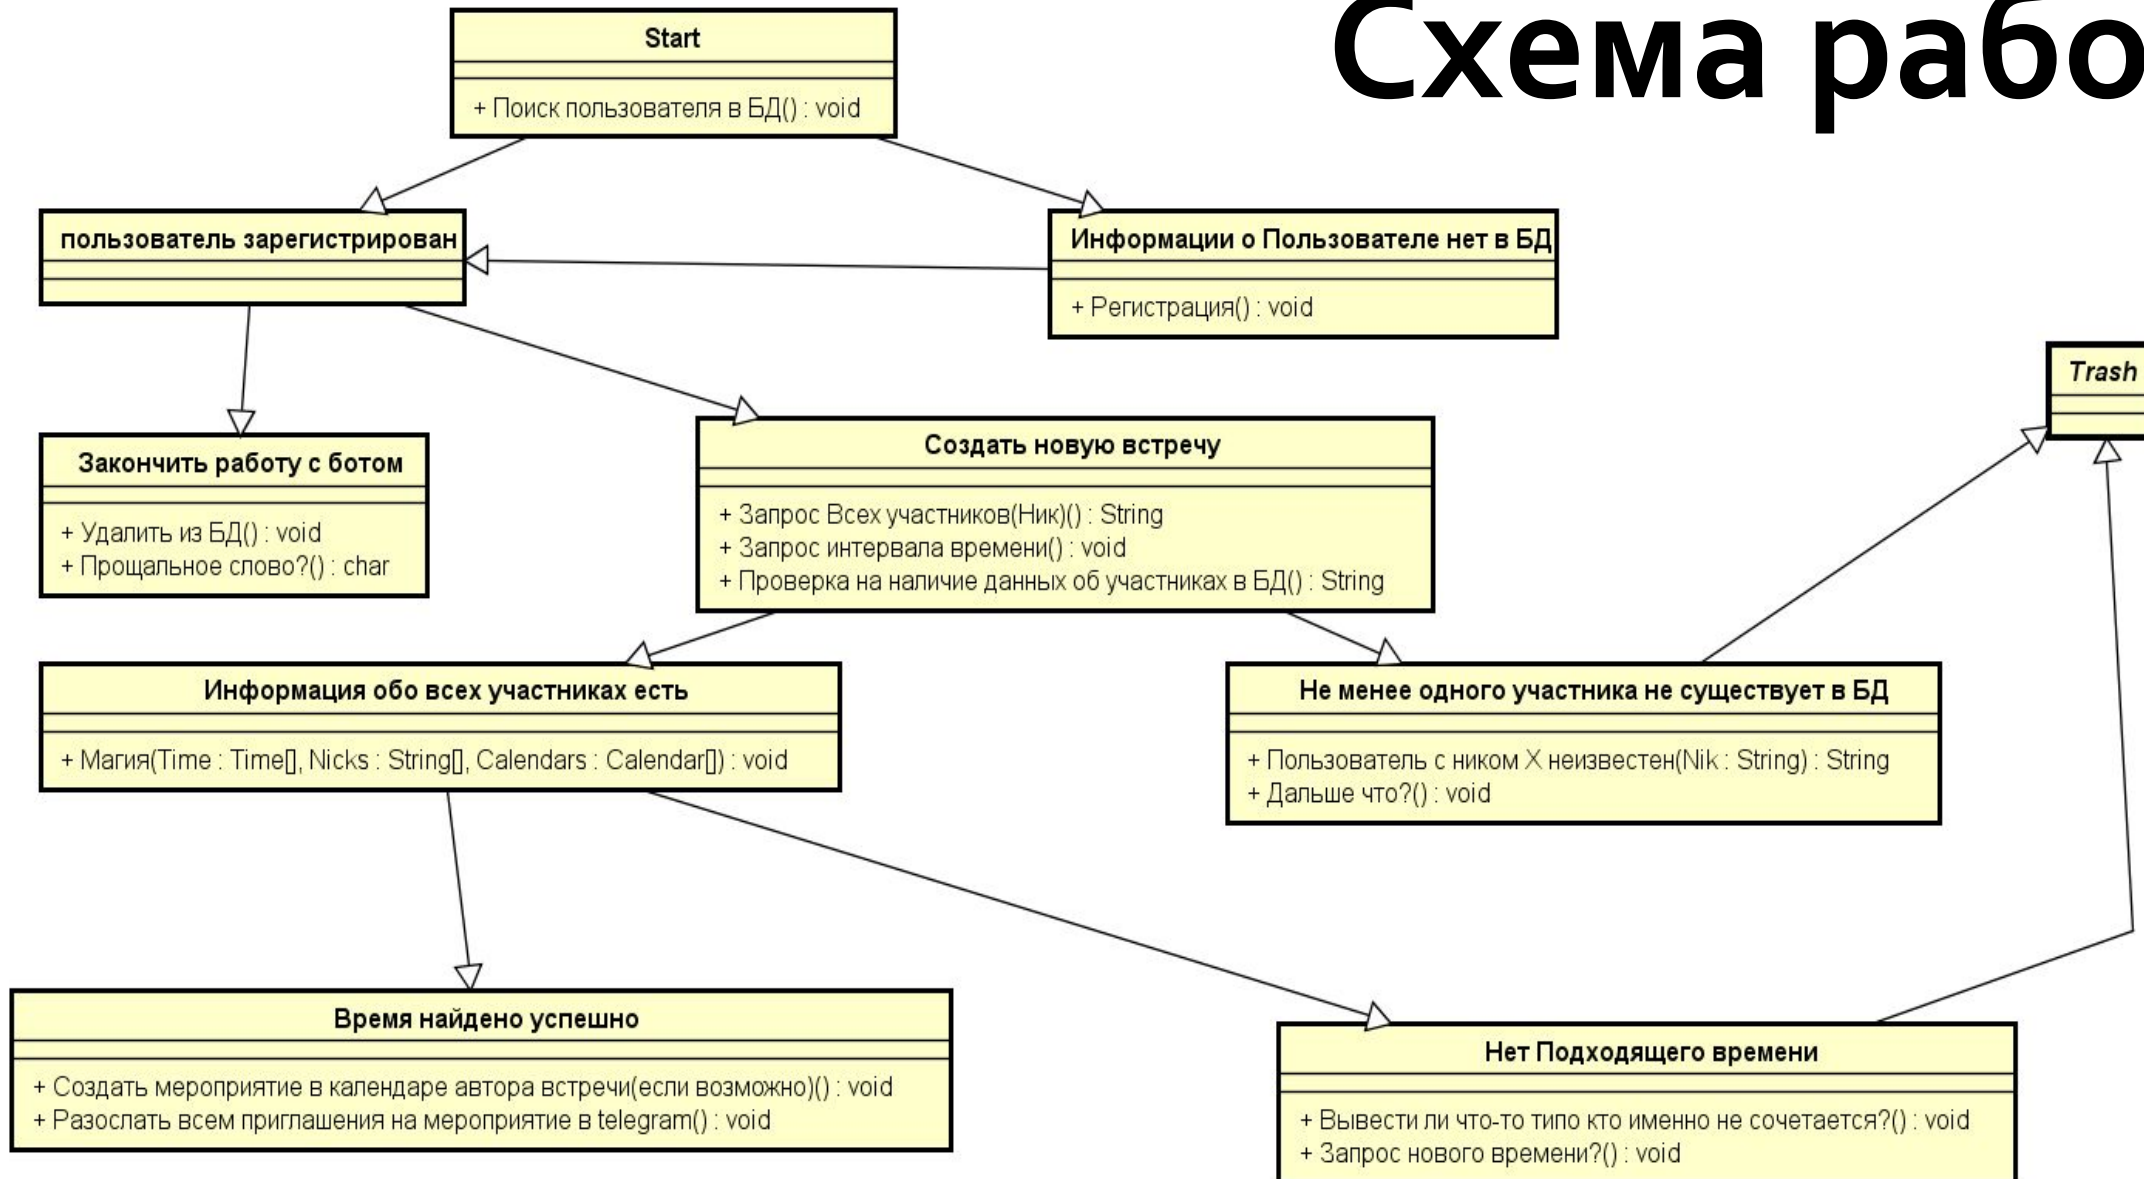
Схема рабо

Start

+ Поиск пользователя в БД() : void

пользователь зарегистрирован

Информации о Пользователе нет в БД

+ Регистрация() : void

Trash

Закончить работу с ботом

+ Удалить из БД() : void
+ Прощальное слово?() : char

Создать новую встречу

+ Запрос Всех участников(Ник)() : String
+ Запрос интервала времени() : void
+ Проверка на наличие данных об участниках в БД() : String

Информация обо всех участниках есть

+ Магия(Time : Time[], Nicks : String[], Calendars : Calendar[]) : void

Не менее одного участника не существует в БД

+ Пользователь с ником X неизвестен(Nik : String) : String
+ Дальше что?() : void

Время найдено успешно

+ Создать мероприятие в календаре автора встречи(если возможно)() : void
+ Разослать всем приглашения на мероприятие в telegram() : void

Нет Подходящего времени

+ Вывести ли что-то типо кто именно не сочетается?() : void
+ Запрос нового времени?() : void